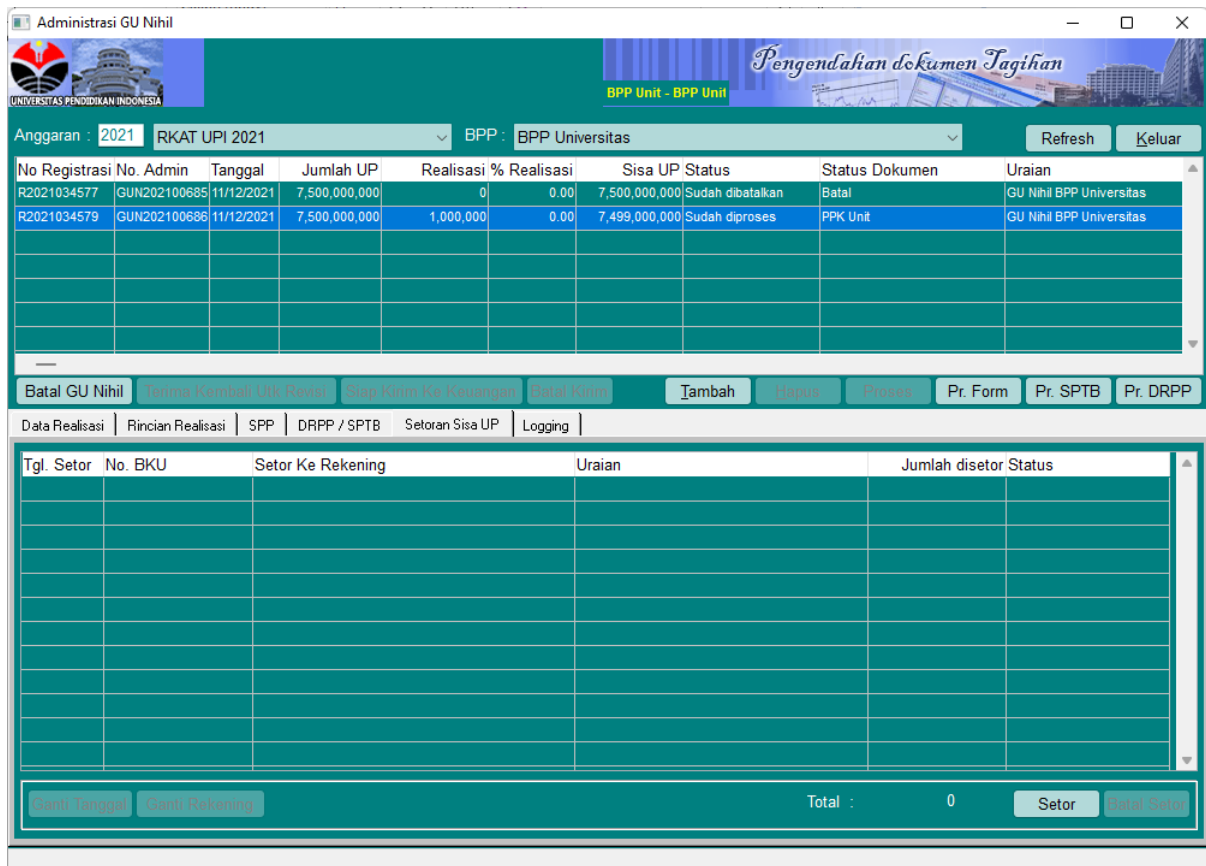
Administrasi GU Nihil

UNIVERSITAS PENDIDIKAN INDONESIA

BPP Unit - BPP Unit

Pengendalian dokumen Tagihan

Anggaran : 2021 RKAT UPI 2021 BPP : BPP Universitas Refresh Keluar

| No Registrasi | No. Admin | Tanggal | Jumlah UP | Realisasi | % Realisasi | Sisa UP | Status | Status Dokumen | Uraian |
|---|---|---|---|---|---|---|---|---|---|
| R2021034577 | GUN202100685 | 11/12/2021 | 7,500,000,000 | 0 | 0.00 | 7,500,000,000 | Sudah dibatalkan | Batal | GU Nihil BPP Universitas |
| R2021034579 | GUN202100686 | 11/12/2021 | 7,500,000,000 | 1,000,000 | 0.00 | 7,499,000,000 | Sudah diproses | PPK Unit | GU Nihil BPP Universitas |

Batal GU Nihil Terima Kembali Utk Revisi Siap Kirim Ke Keuangan Batal Kirim Tambah Hapus Proses Pr. Form Pr. SPTB Pr. DRPP

Data Realisasi Rincian Realisasi SPP DRPP / SPTB Setoran Sisa UP Logging

| Tgl. Setor | No. BKU | Setor Ke Rekening | Uraian | Jumlah disetor | Status |
|---|---|---|---|---|---|

Ganti Tanggal Ganti Rekening Total : 0 Setor Batal Setor